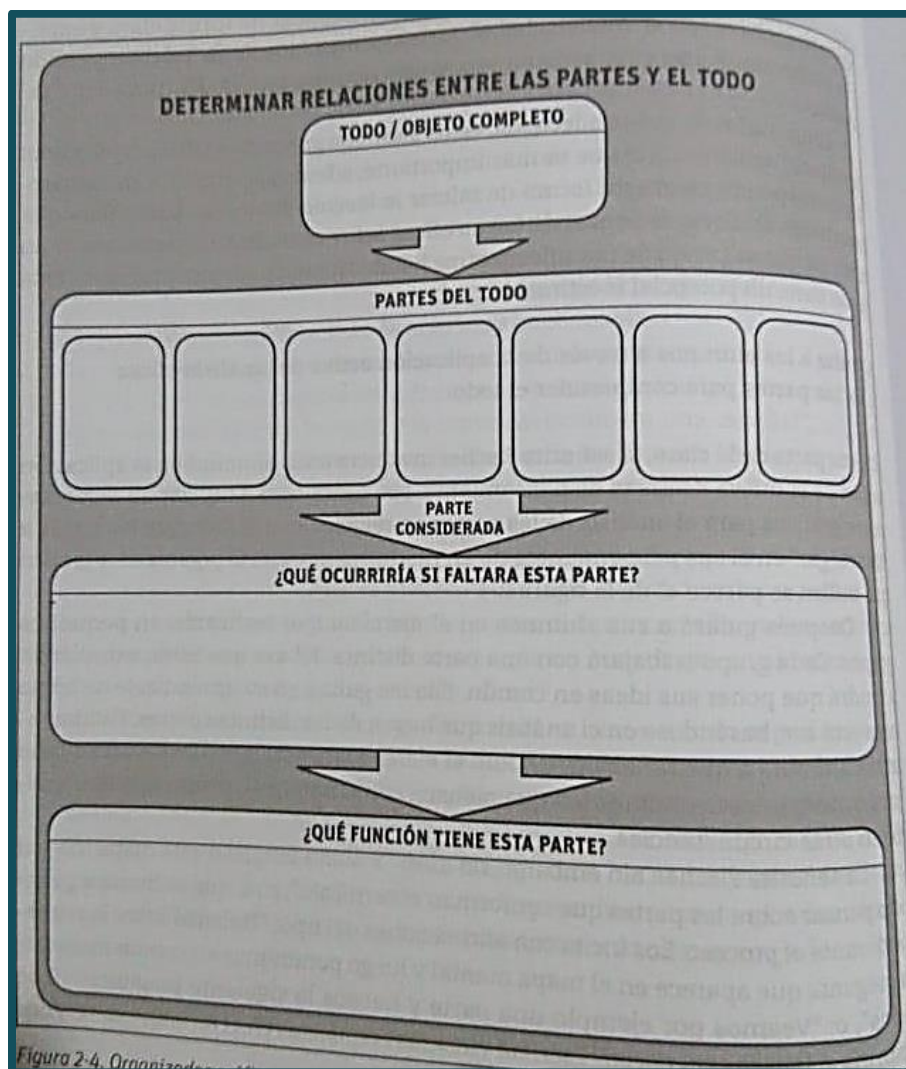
DETERMINAR RELACIONES ENTRE LAS PARTES Y EL TODO

TODO / OBJETO COMPLETO

PARTES DEL TODO

PARTE CONSIDERADA

¿QUÉ OCURRIRÍA SI FALTARA ESTA PARTE?

¿QUÉ FUNCIÓN TIENE ESTA PARTE?

Figura 2-4. Organizad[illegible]